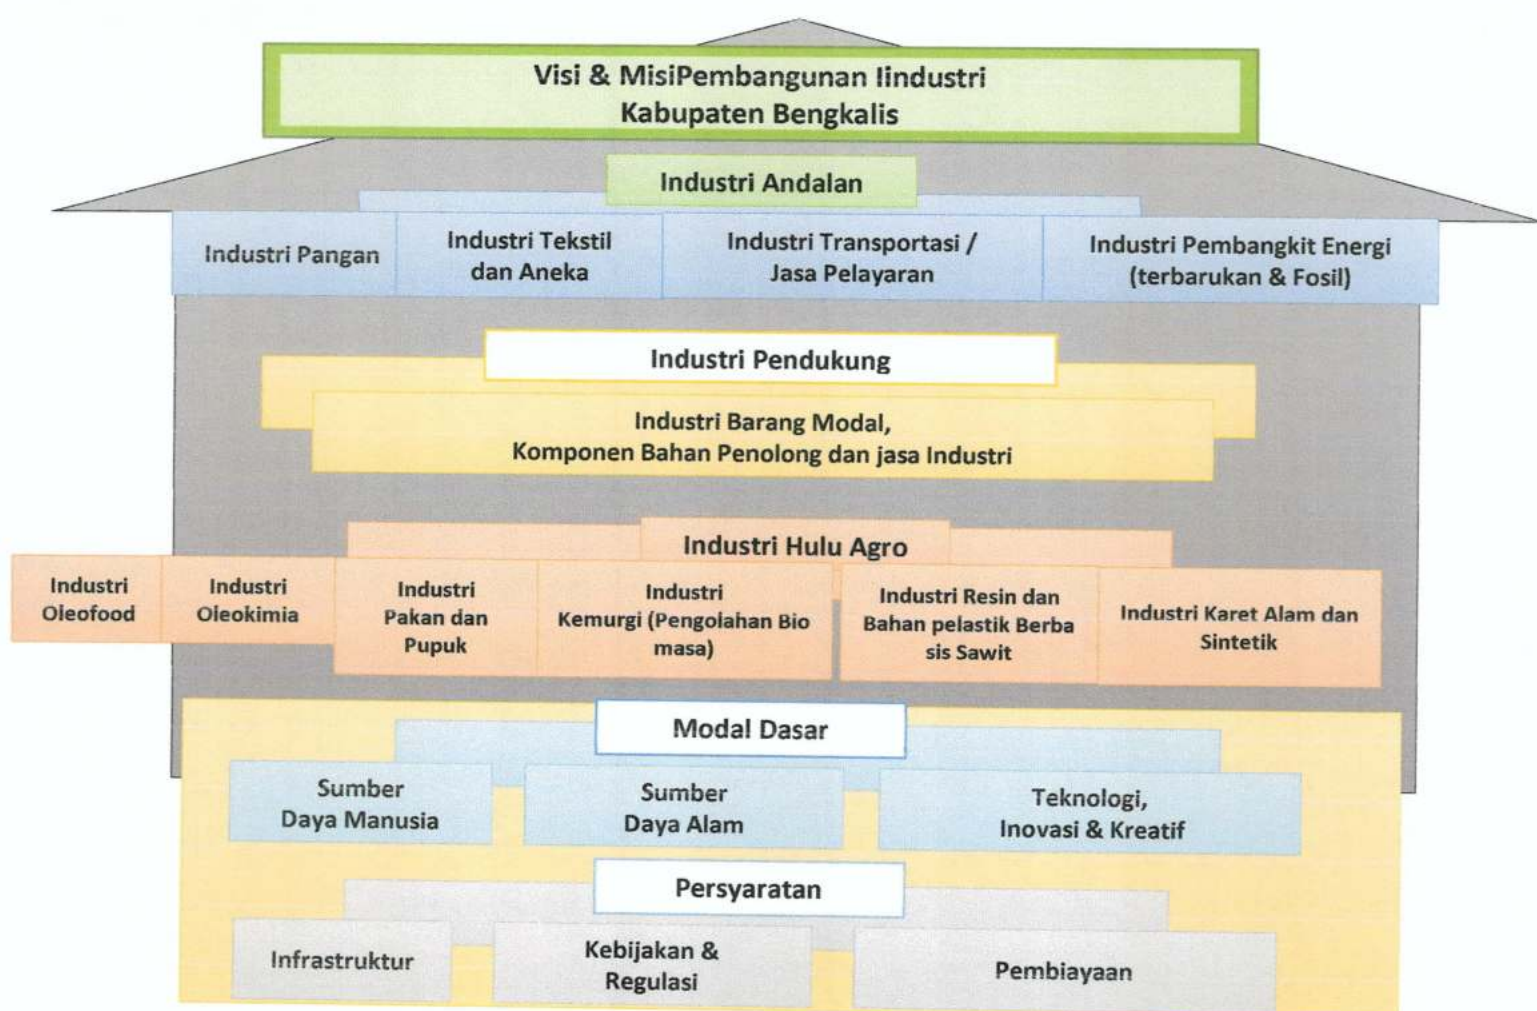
Visi & MisiPembangunan Iindustri
Kabupaten Bengkalis

Industri Andalan

Industri Pangan

Industri Tekstil dan Aneka

Industri Transportasi / Jasa Pelayaran

Industri Pembangkit Energi (terbarukan & Fosil)

Industri Pendukung

Industri Barang Modal, Komponen Bahan Penolong dan jasa Industri

Industri Hulu Agro

Industri Oleofood

Industri Oleokimia

Industri Pakan dan Pupuk

Industri Kemurgi (Pengolahan Bio masa)

Industri Resin dan Bahan pelastik Berba sis Sawit

Industri Karet Alam dan Sintetik

Modal Dasar

Sumber Daya Manusia

Sumber Daya Alam

Teknologi, Inovasi & Kreatif

Persyaratan

Infrastruktur

Kebijakan & Regulasi

Pembiayaan